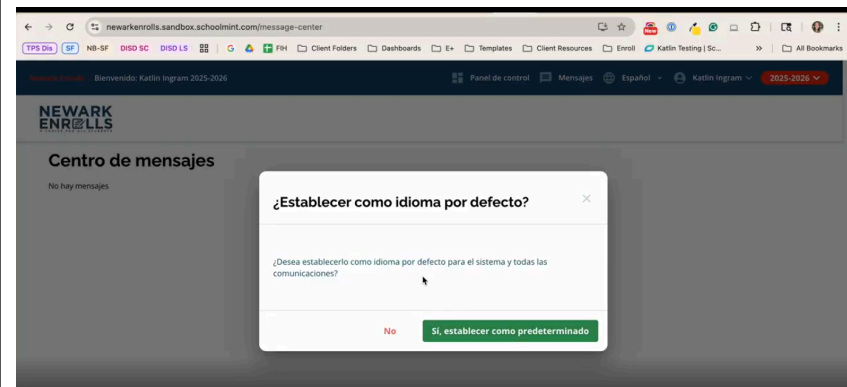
newarkenrolls.sandbox.schoolmint.com/message-center

TPS Dis SF NB-SF DISD SC DISD LS G FIH Client Folders Dashboards E+ Templates Client Resources Enroll Katlin Testing | Sc... » All Bookmarks

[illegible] Bienvenido: Katlin Ingram 2025-2026 Panel de control Mensajes Español Katlin Ingram 2025-2026

NEWARK ENROLLS

Centro de mensajes

No hay mensajes

¿Establecer como idioma por defecto?

¿Desea establecerlo como idioma por defecto para el sistema y todas las comunicaciones?

No

Sí, establecer como predeterminado